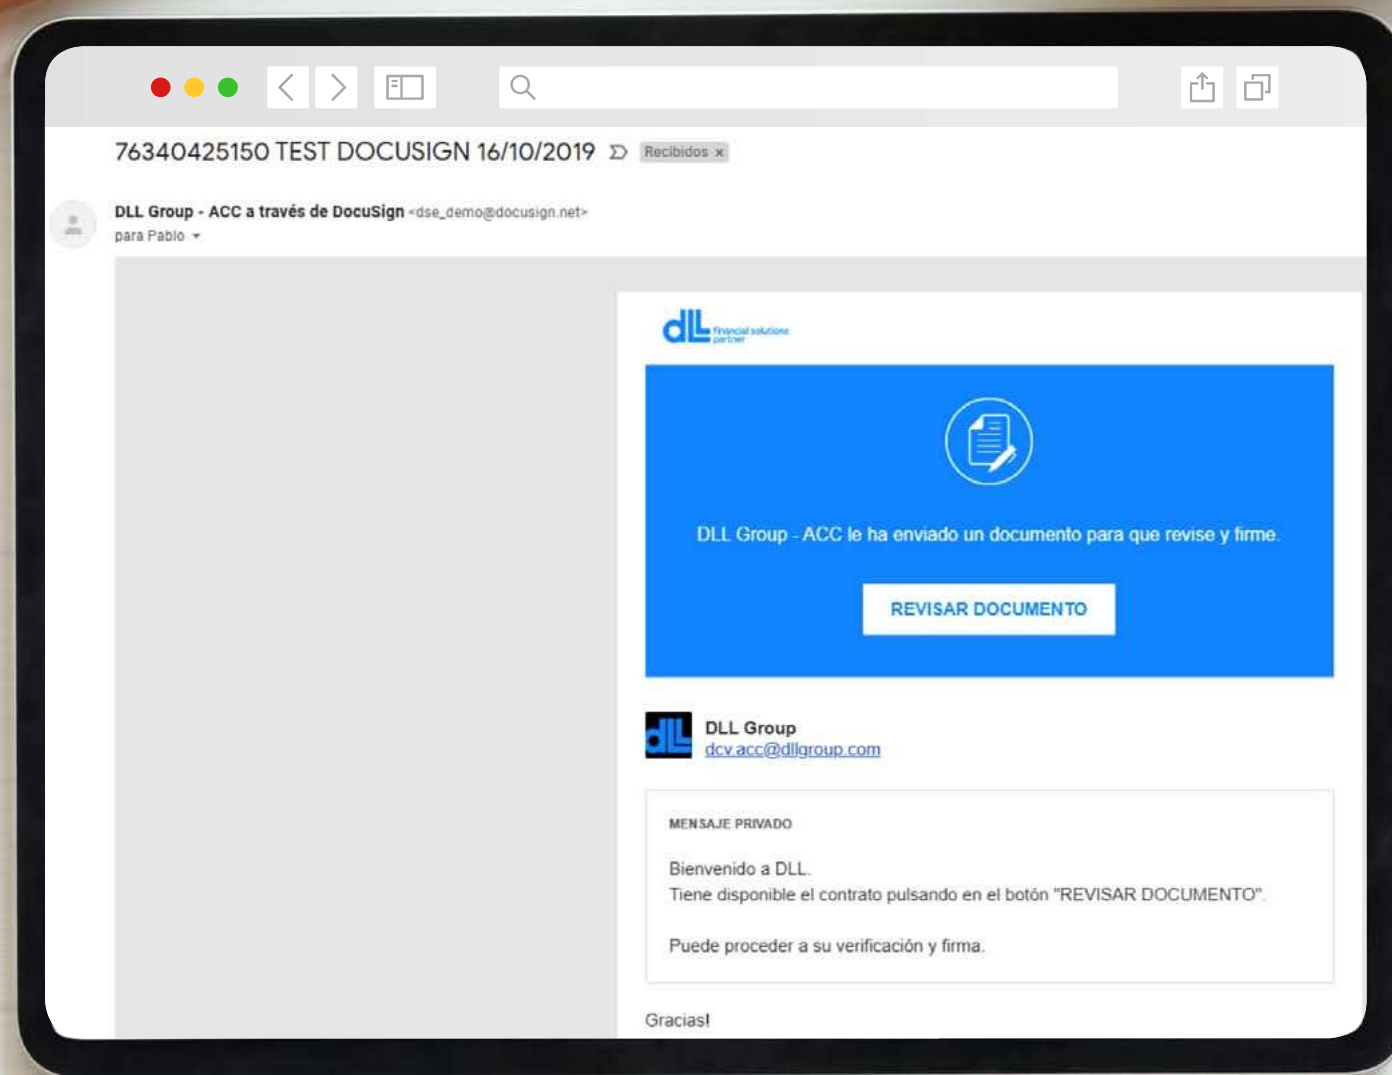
76340425150 TEST DOCUSIGN 16/10/2019 Recibidos ×

DLL Group - ACC a través de DocuSign <dse_demo@docusign.net>
para Pablo

dLL financial solutions partner

DLL Group - ACC le ha enviado un documento para que revise y firme.

REVISAR DOCUMENTO

DLL Group
dcv.acc@dllgroup.com

MENSAJE PRIVADO

Bienvenido a DLL.
Tiene disponible el contrato pulsando en el botón "REVISAR DOCUMENTO".

Puede proceder a su verificación y firma.

Gracias!